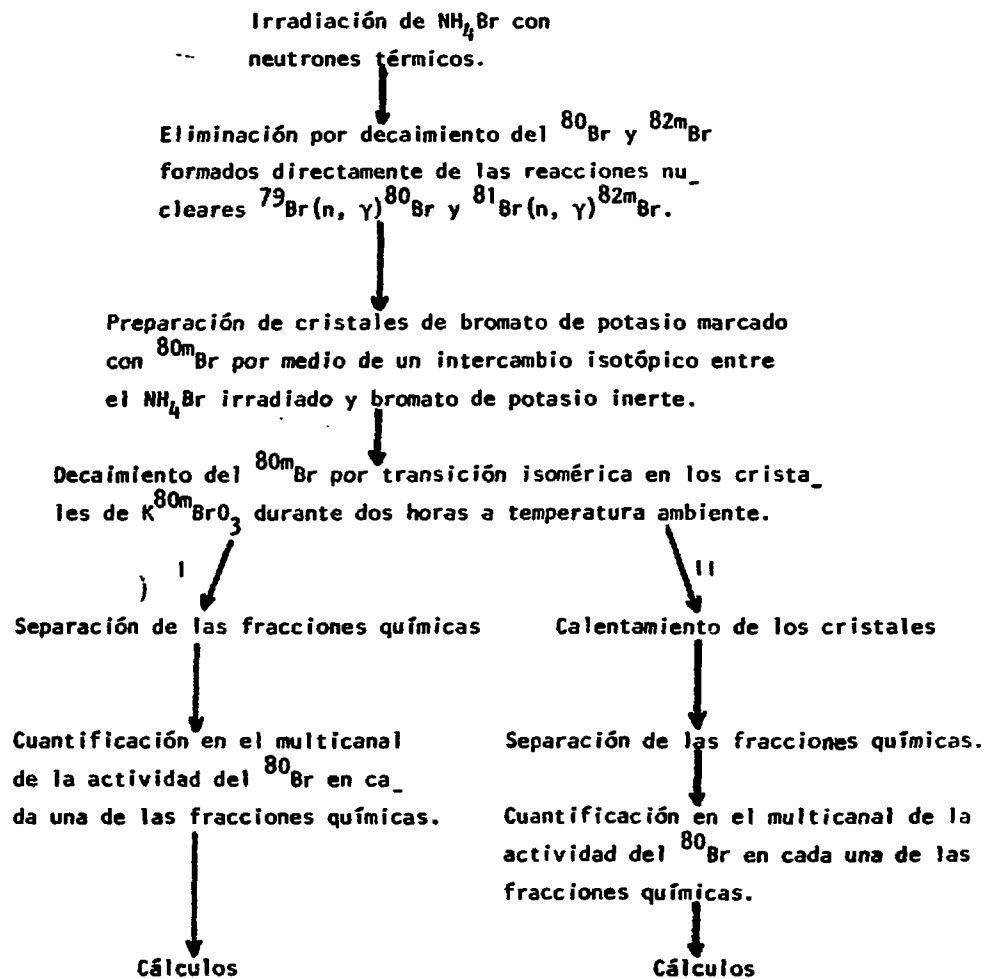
Irradiación de $NH_4Br$ con neutrones térmicos.

Eliminación por decaimiento del $^{80}Br$ y $^{82m}Br$ formados directamente de las reacciones nucleares $^{79}Br(n, \gamma)^{80}Br$ y $^{81}Br(n, \gamma)^{82m}Br$.

Preparación de cristales de bromato de potasio marcado con $^{80m}Br$ por medio de un intercambio isotópico entre el $NH_4Br$ irradiado y bromato de potasio inerte.

Decaimiento del $^{80m}Br$ por transición isomérica en los cristales de $K^{80m}BrO_3$ durante dos horas a temperatura ambiente.

I

Separación de las fracciones químicas

Cuantificación en el multicanal de la actividad del $^{80}Br$ en cada una de las fracciones químicas.

Cálculos

II

Calentamiento de los cristales

Separación de las fracciones químicas.

Cuantificación en el multicanal de la actividad del $^{80}Br$ en cada una de las fracciones químicas.

Cálculos